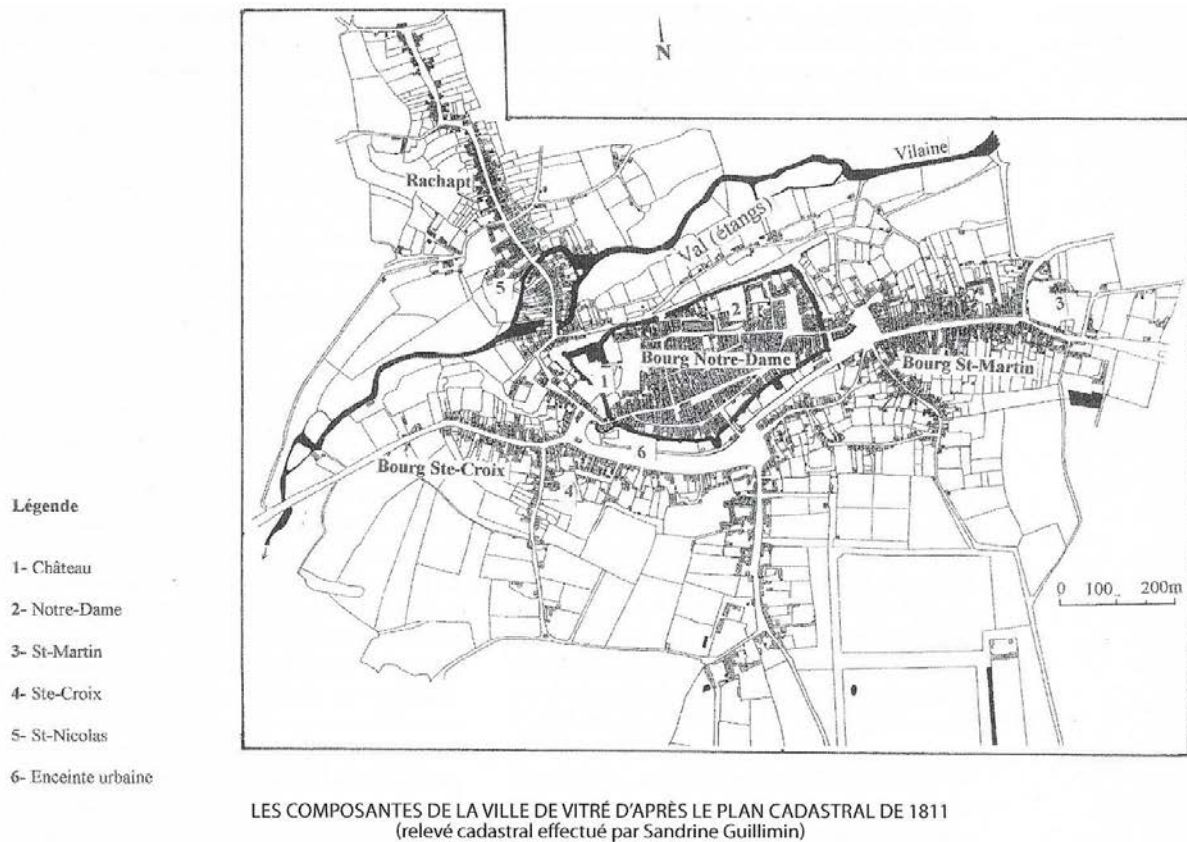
N

Vilaine

Rachapt

Val (étangs)

5

2

3

Bourg Notre-Dame

1

Bourg St-Martin

Bourg Ste-Croix

6

4

0 100 200m

Légende

1- Château

2- Notre-Dame

3- St-Martin

4- Ste-Croix

5- St-Nicolas

6- Enceinte urbaine

LES COMPOSANTES DE LA VILLE DE VITRÉ D'APRÈS LE PLAN CADASTRAL DE 1811
(relevé cadastral effectué par Sandrine Guillimin)